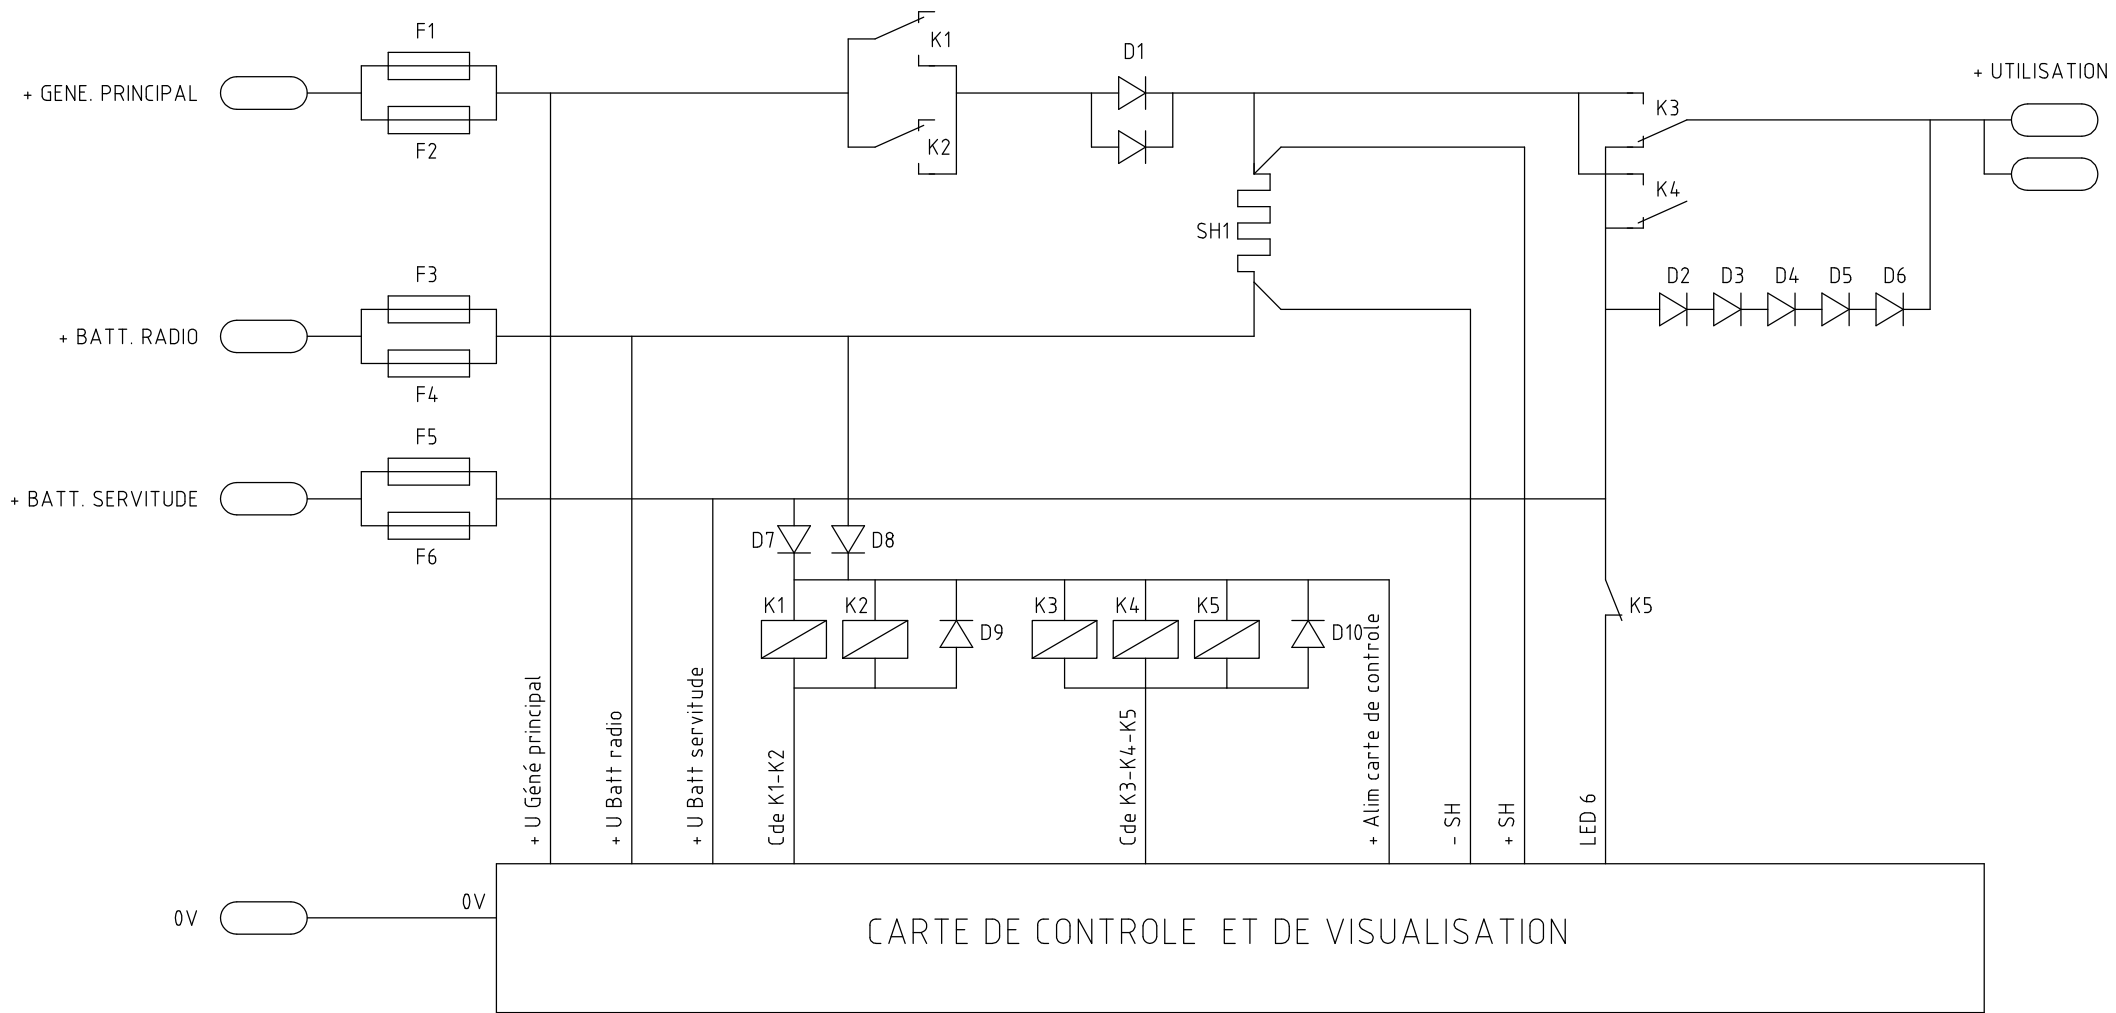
F1

+ GENE. PRINCIPAL

F2

K1

K2

D1

+ UTILISATION

K3

K4

SH1

F3

+ BATT. RADIO

F4

D2 D3 D4 D5 D6

F5

+ BATT. SERVITUDE

F6

D7 D8

K1 K2 D9

K3 K4 K5 D10

K5

+ U Géné principal

+ U Batt radio

+ U Batt servitude

Cde K1-K2

Cde K3-K4-K5

+ Alim carte de controle

- SH

+ SH

LED 6

0V

0V

CARTE DE CONTROLE ET DE VISUALISATION